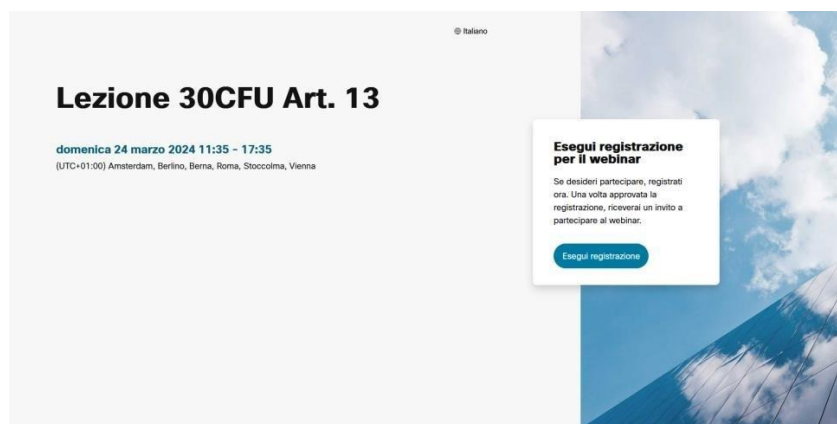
Italiano

Lezione 30CFU Art. 13

domenica 24 marzo 2024 11:35 - 17:35
(UTC+01:00) Amsterdam, Berlino, Berna, Roma, Stoccolma, Vienna

Esegui registrazione per il webinar

Se desideri partecipare, registrati ora. Una volta approvata la registrazione, riceverai un invito a partecipare al webinar.

Esegui registrazione